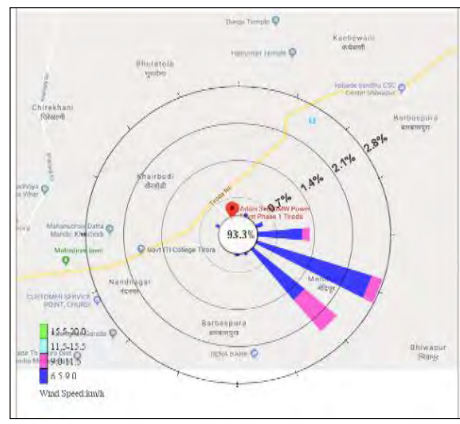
Durga Temple
Kachewani
कचेवानी
Hanuman temple
Bhuratola
भुराटोला
Chirekhani
चिरेखानी
Barbaspura
बरबसपुरा
Khairbodi
खैरबोडी
0.7%
1.4%
2.1%
2.8%
Adani 1320 MW Power
Plant Phase 1 Tiroda
93.3%
Tiroda Rd
ITI College Tirora
Nandalgar
नंदलगर
Mendha
मेंढा
Barbaspura
बरबसपुरा
Shiwapur
शिवापुर
CUSTOMER SERVICE POINT, CHURDI
15.5-20.0
11.5-15.5
9.0-11.5
6.5-9.0
Wind Speed km/h